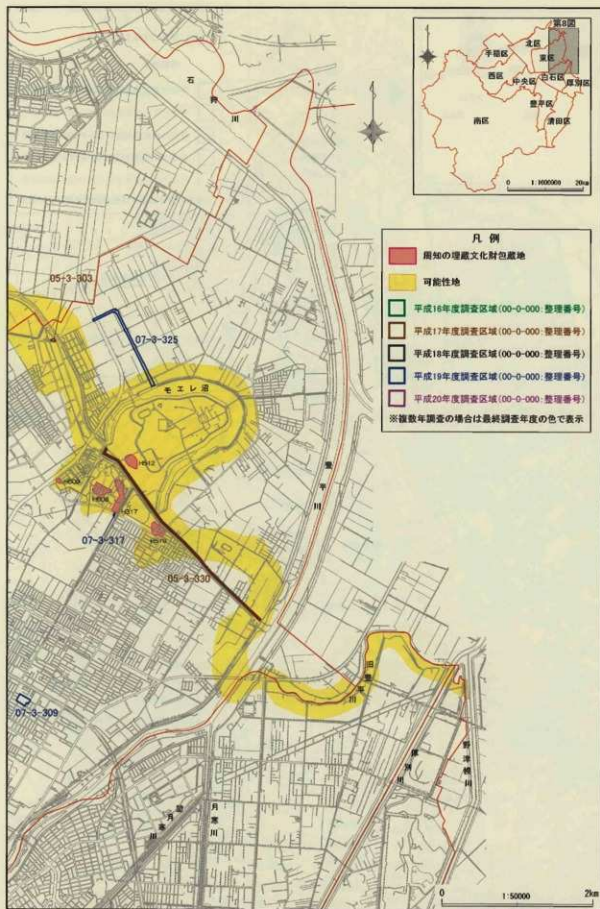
第8図
北区
手稲区
東区
西区
中央区
白石区
厚別区
豊平区
清田区
南区
0 1:1000000 20㎞

石狩川

凡例
周知の埋蔵文化財包蔵地
可能性地
平成16年度調査区域(00-0-000:整理番号)
平成17年度調査区域(00-0-000:整理番号)
平成18年度調査区域(00-0-000:整理番号)
平成19年度調査区域(00-0-000:整理番号)
平成20年度調査区域(00-0-000:整理番号)
※複数年調査の場合は最終調査年度の色で表示

05-3-303
07-3-325
モエレ沼
07-3-317
05-3-330
07-3-309
豊平川
旧豊平川
伏籠川
野津幌川
月寒川
0 1:50000 2㎞